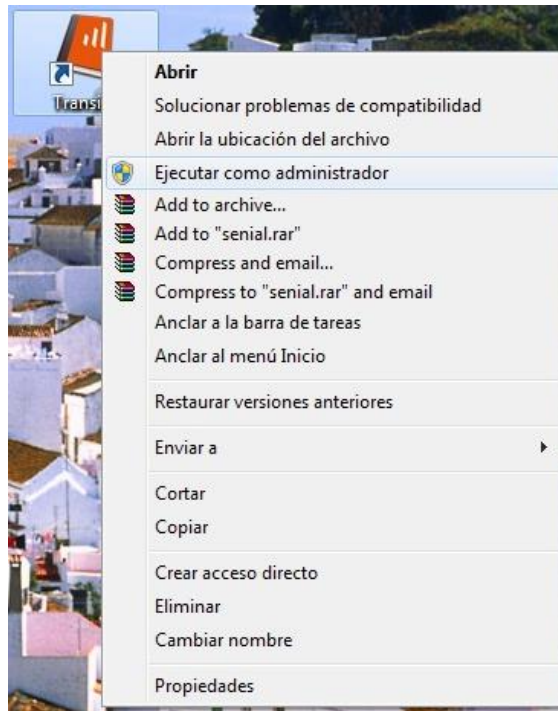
Transi

Abrir
Solucionar problemas de compatibilidad
Abrir la ubicación del archivo
Ejecutar como administrador
Add to archive...
Add to "senial.rar"
Compress and email...
Compress to "senial.rar" and email
Anclar a la barra de tareas
Anclar al menú Inicio

Restaurar versiones anteriores

Enviar a

Cortar
Copiar

Crear acceso directo
Eliminar
Cambiar nombre

Propiedades